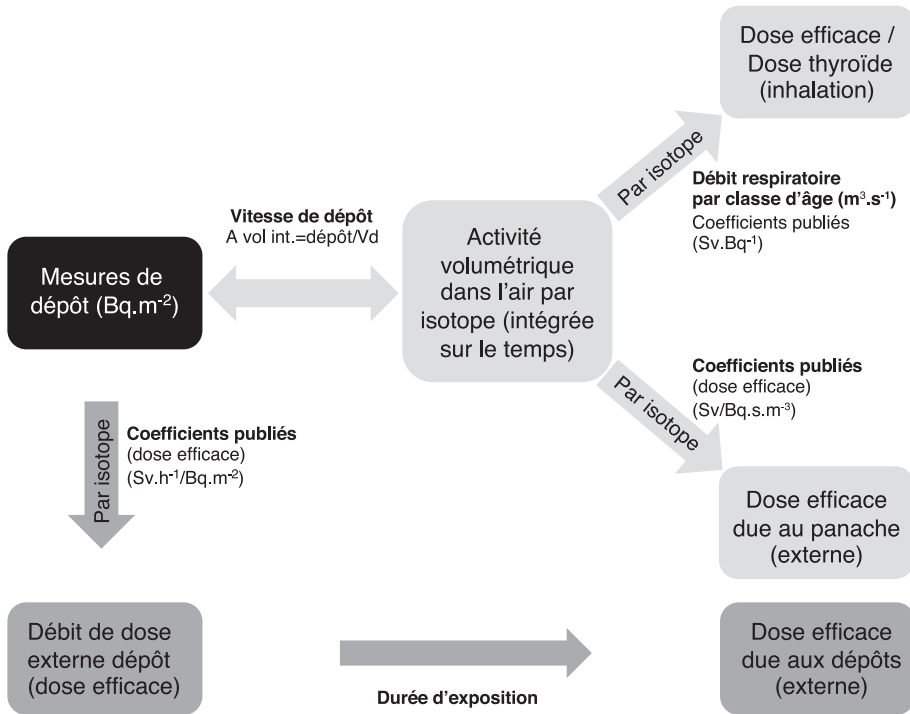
Dose efficace / Dose thyroïde (inhalation)

Par isotope

Débit respiratoire par classe d'âge ($m^3.s^{-1}$)
Coefficients publiés ($Sv.Bq^{-1}$)

Vitesse de dépôt
A vol int.=dépôt/Vd

Mesures de dépôt ($Bq.m^{-2}$)

Activité volumétrique dans l'air par isotope (intégrée sur le temps)

Coefficients publiés
(dose efficace)
($Sv/Bq.s.m^{-3}$)

Par isotope

Par isotope

Coefficients publiés
(dose efficace)
($Sv.h^{-1}/Bq.m^{-2}$)

Dose efficace due au panache (externe)

Débit de dose externe dépôt (dose efficace)

Durée d'exposition

Dose efficace due aux dépôts (externe)